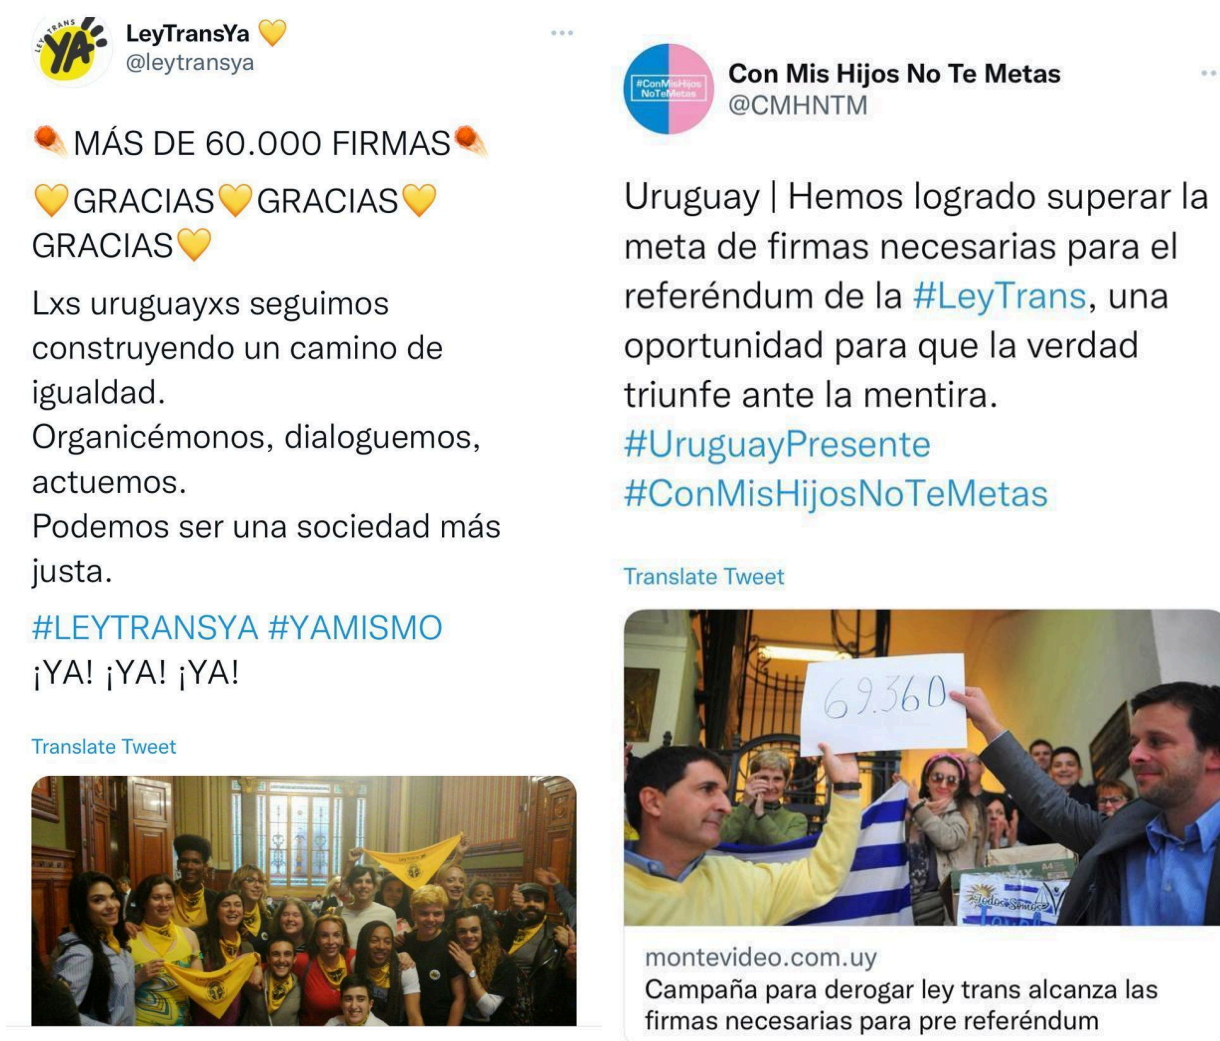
LEY TRANS YA

LeyTransYa 💛
@leytransya

MÁS DE 60.000 FIRMAS

💛GRACIAS💛GRACIAS💛 GRACIAS💛

Lxs uruguayxs seguimos construyendo un camino de igualdad.
Organicémonos, dialoguemos, actuemos.
Podemos ser una sociedad más justa.

#LEYTRANSYA #YAMISMO
¡YA! ¡YA! ¡YA!

Translate Tweet

#ConMisHijos NoTeMetas

Con Mis Hijos No Te Metas
@CMHNTM

Uruguay | Hemos logrado superar la meta de firmas necesarias para el referéndum de la #LeyTrans, una oportunidad para que la verdad triunfe ante la mentira.
#UruguayPresente
#ConMisHijosNoTeMetas

Translate Tweet

69.360

montevideo.com.uy
Campaña para derogar ley trans alcanza las firmas necesarias para pre referéndum